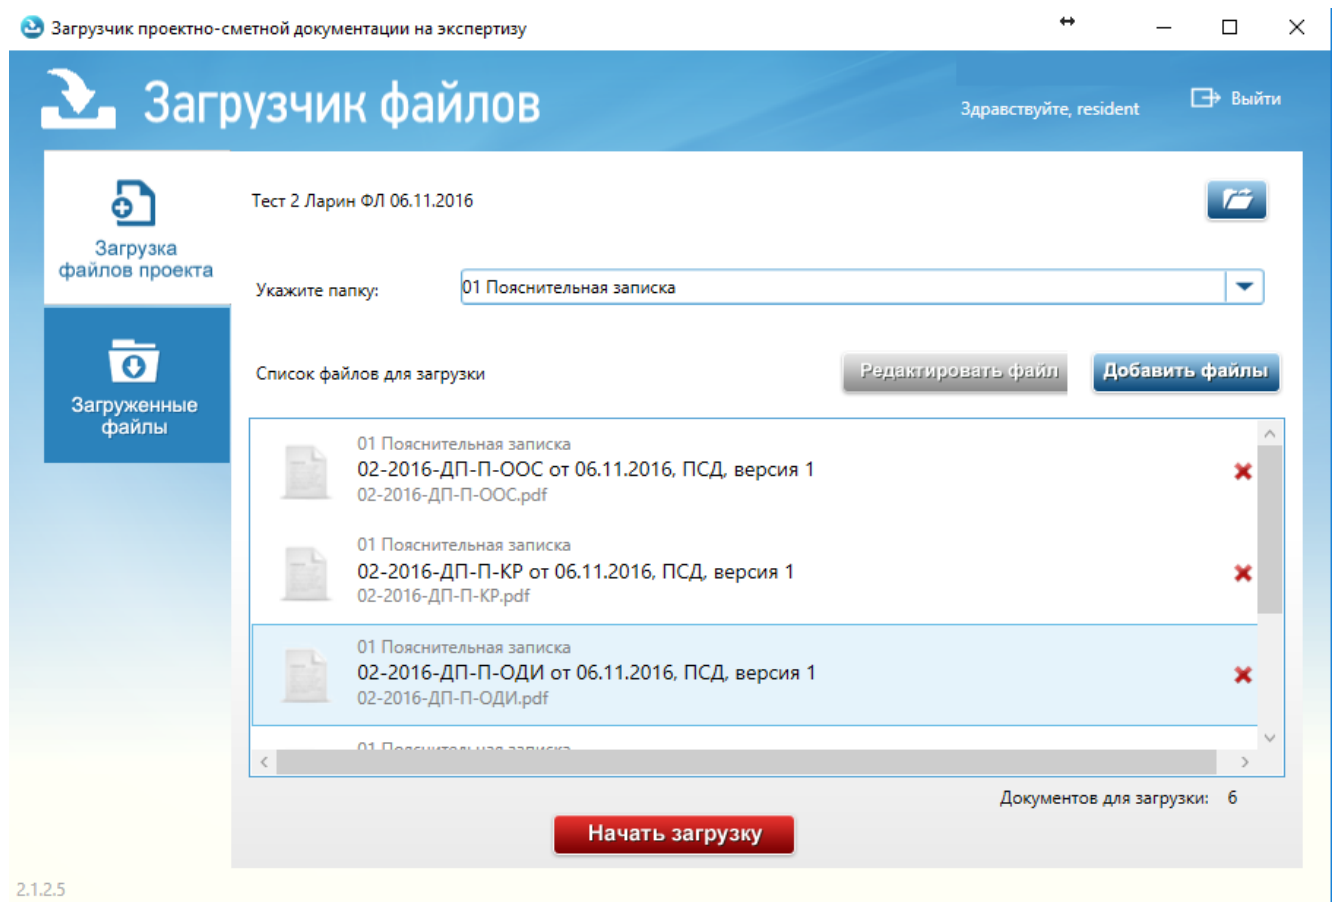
Загрузчик проектно-сметной документации на экспертизу

Загрузчик файлов

Здравствуйте, resident

Выйти

Загрузка файлов проекта

Загруженные файлы

Тест 2 Ларин ФЛ 06.11.2016

Укажите папку: 01 Пояснительная записка

Список файлов для загрузки

Редактировать файл

Добавить файлы

01 Пояснительная записка
02-2016-ДП-П-ООС от 06.11.2016, ПСД, версия 1
02-2016-ДП-П-ООС.pdf

01 Пояснительная записка
02-2016-ДП-П-КР от 06.11.2016, ПСД, версия 1
02-2016-ДП-П-КР.pdf

01 Пояснительная записка
02-2016-ДП-П-ОДИ от 06.11.2016, ПСД, версия 1
02-2016-ДП-П-ОДИ.pdf

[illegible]

Документов для загрузки: 6

Начать загрузку

2.1.2.5